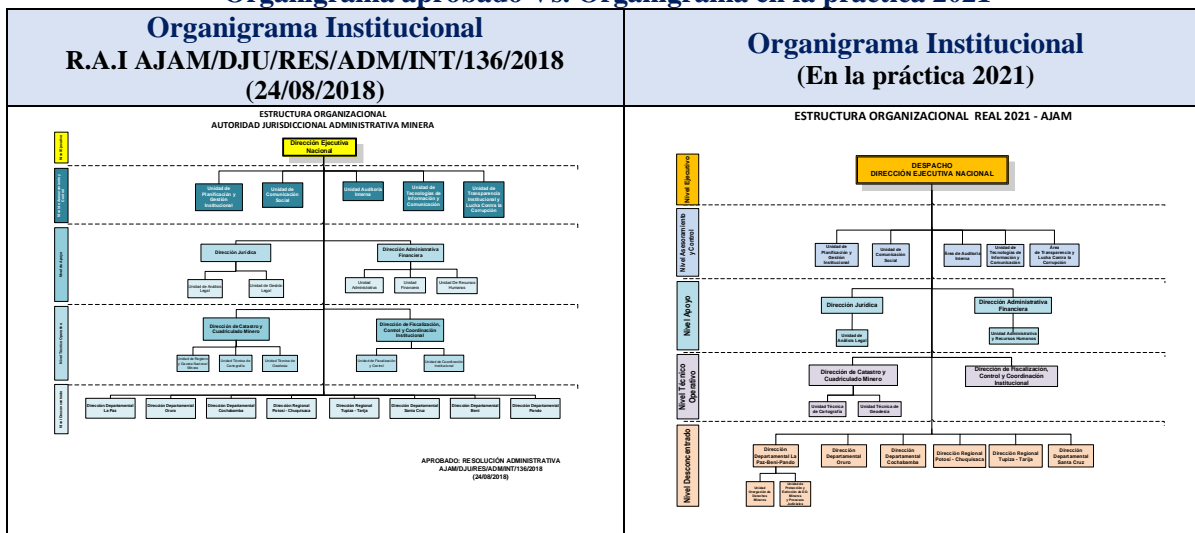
Organigrama aprobado Vs. Organigrama en la práctica 2021

| Organigrama Institucional R.A.I AJAM/DJU/RES/ADM/INT/136/2018 (24/08/2018) | Organigrama Institucional (En la práctica 2021) |
|---|---|

ESTRUCTURA ORGANIZACIONAL
AUTORIDAD JURISDICCIONAL ADMINISTRATIVA MINERA

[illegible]

Dirección Ejecutiva Nacional

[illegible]

Unidad de Planificación y Gestión Institucional

Unidad de Comunicación Social

Unidad Auditoría Interna

Unidad de Tecnologías de Información y Comunicación

Unidad de Transparencia Institucional y Lucha Contra la Corrupción

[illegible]

Dirección Jurídica

Dirección Administrativa Financiera

Unidad de Análisis Legal

Unidad de Gestión Legal

Unidad Administrativa

Unidad Financiera

Unidad De Recursos Humanos

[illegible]

Dirección de Catastro y Cuadriculado Minero

Dirección de Fiscalización, Control y Coordinación Institucional

Unidad de Registro y Derechos Mineros

Unidad Técnica de Cartografía

Unidad Técnica de Geodesia

Unidad de Fiscalización y Control

Unidad de Coordinación Institucional

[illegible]

Dirección Departamental La Paz

Dirección Departamental Oruro

Dirección Departamental Cochabamba

Dirección Regional Potosí - Chuquisaca

Dirección Regional Tupiza - Tarija

Dirección Departamental Santa Cruz

Dirección Departamental Beni

Dirección Departamental Pando

APROBADO: RESOLUCIÓN ADMINISTRATIVA AJAM/DJU/RES/ADM/INT/136/2018 (24/08/2018)

ESTRUCTURA ORGANIZACIONAL REAL 2021 - AJAM

Nivel Ejecutivo

DESPACHO
DIRECCIÓN EJECUTIVA NACIONAL

Nivel Asesoramiento y Control

Unidad de Planificación y Gestión Institucional

Unidad de Comunicación Social

Área de Auditoría Interna

Unidad de Tecnologías de Información y Comunicación

Área de Transparencia y Lucha Contra la Corrupción

Nivel Apoyo

Dirección Jurídica

Dirección Administrativa Financiera

Unidad de Análisis Legal

Unidad Administrativa y Recursos Humanos

Nivel Técnico Operativo

Dirección de Catastro y Cuadriculado Minero

Dirección de Fiscalización, Control y Coordinación Institucional

Unidad Técnica de Cartografía

Unidad Técnica de Geodesia

Nivel Desconcentrado

Dirección Departamental La Paz-Beni-Pando

Dirección Departamental Oruro

Dirección Departamental Cochabamba

Dirección Regional Potosí - Chuquisaca

Dirección Regional Tupiza - Tarija

Dirección Departamental Santa Cruz

Unidad Otorgación de Derechos Mineros

Unidad de Protección y Defensa de A.Ms Mineras y Procesos Judiciales